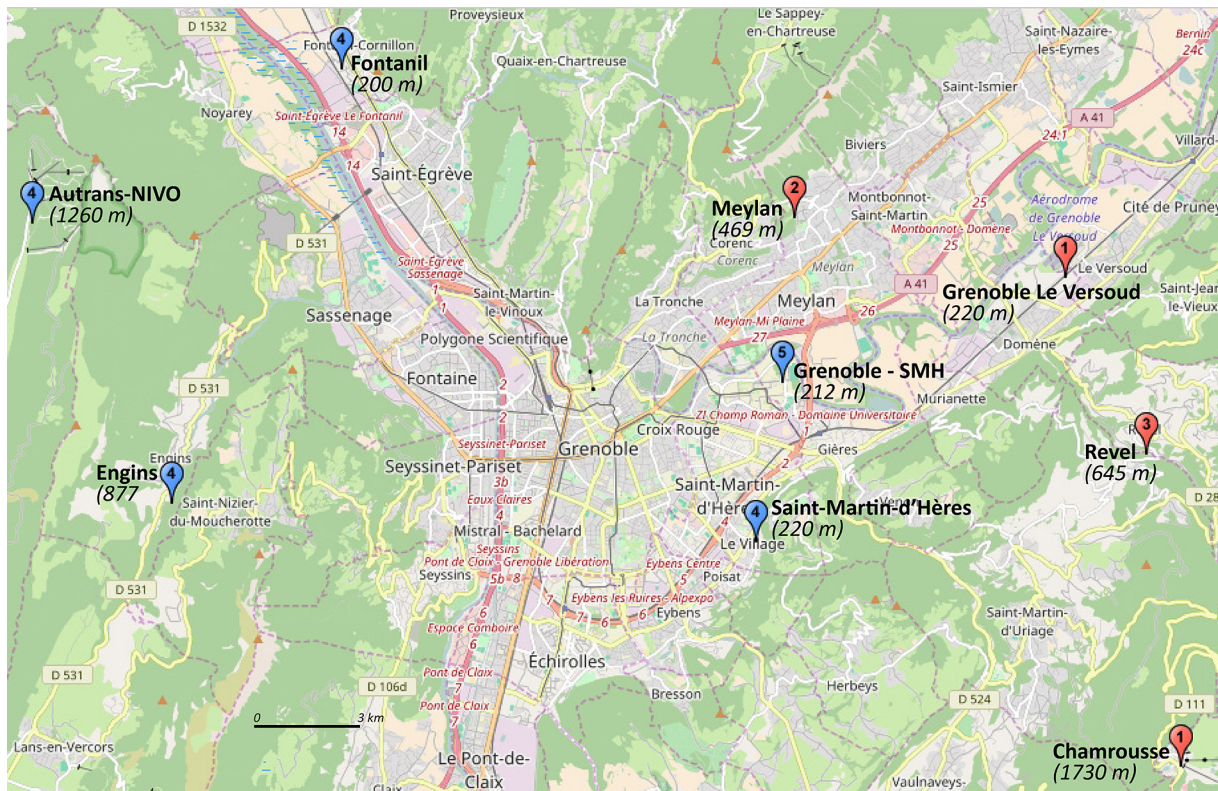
D 1532
Proveysieux
Le Sappey-en-Chartreuse
Saint-Nazaire-les-Eymes
Bernin
24c
Fontanil-Cornillon
4
Fontanil
(200 m)
Quaix-en-Chartreuse
Noyarey
Saint-Égrève Le Fontanil
14
Saint-Ismier
A 41
Villard-
24.1
Biviers
14
Saint-Égrève
4
Autrans-NIVO
(1260 m)
2
Meylan
(469 m)
Montbonnot-Saint-Martin
Aérodrome de Grenoble Le Versoud
Cité de Pruney
25
Montbonnot - Domène
25
D 531
Corenc
Corenc
1
Le Versoud
Saint-Égrève Sassenage
Meylan
A 41
Grenoble Le Versoud
(220 m)
Saint-Jean-le-Vieux
1
Saint-Martin-le-Vinoux
La Tronche
Meylan
Sassenage
1
26
Meylan-Mi Plaine
27
Domène
Polygone Scientifique
La Tronche
5
Grenoble - SMH
(212 m)
D 531
Fontaine
2
Murianette
2
ZI Champ Roman - Domaine Universitaire
Croix Rouge
3
Revel
(645 m)
Seyssinet-Pariset
1
Grenoble
Gières
Engins
Engins
4
(877
Seyssinet-Pariset
2
Saint-Martin-d'Hères
D 28
Saint-Nizier-du-Moucherotte
3b
Eaux Claires
4
4
Saint-Martin-d'Hères
(220 m)
4
Mistral - Bachelard
Venon
Seyssins
Pont de Claix - Grenoble Libération
Le Village
Seyssins
Eybens Centre
Poisat
D 531
5b
8
5
6
7
Eybens les Ruires - Alpexpo
7
6
6
Eybens
Saint-Martin-d'Uriage
Espace Comboire
6
Échirolles
D 531
D 106d
Pont de Claix
7
Bresson
Herbeys
D 524
Pont de Claix
7
D 111
0
3 km
Lans-en-Vercors
1
Chamrousse
(1730 m)
Le Pont-de-Claix
Vaulnaveys-